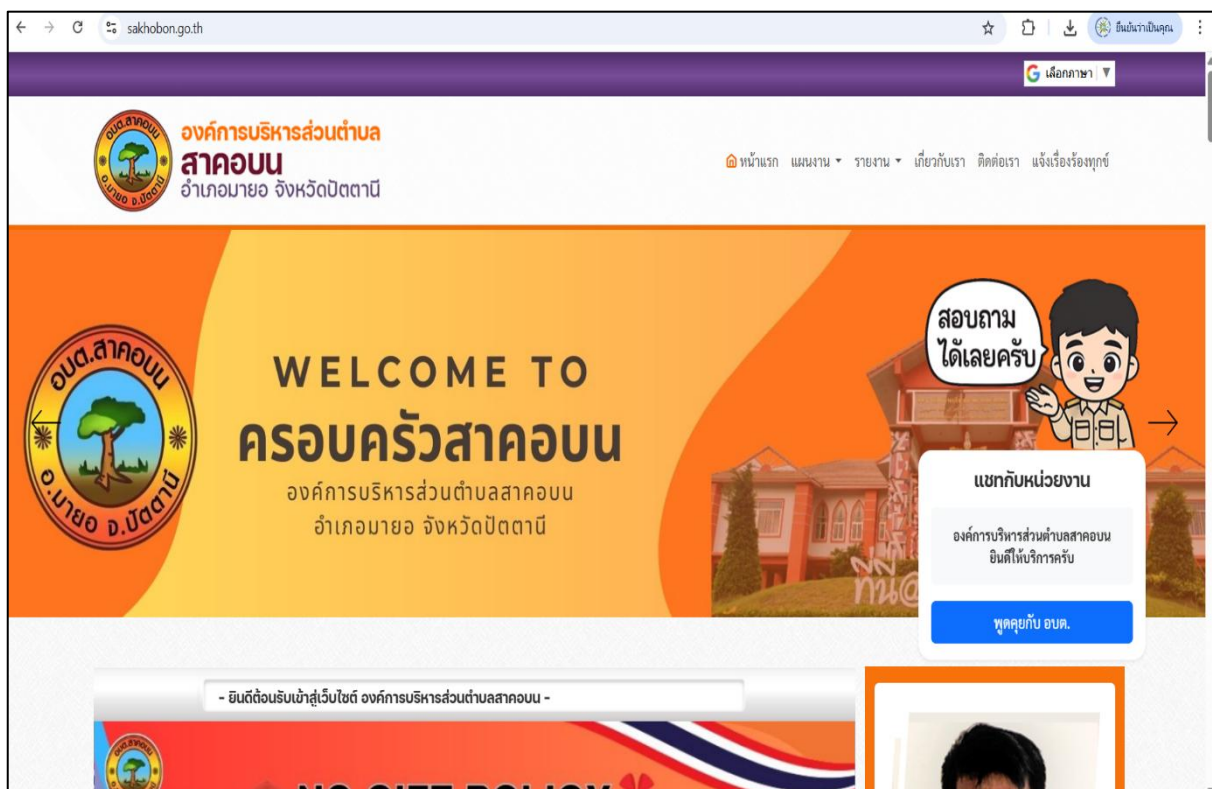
sakhobon.go.th

ยืนยันว่าเป็นคุณ

เลือกภาษา ▼

อบต.สาคอบน
อ.มายอ จ.ปัตตานี

องค์การบริหารส่วนตำบล
สาคอบน
อำเภอมายอ จังหวัดปัตตานี

หน้าแรก แผนงาน ▾ รายงาน ▾ เกี่ยวกับเรา ติดต่อเรา แจ้งเรื่องร้องทุกข์

อบต.สาคอบน
อ.มายอ จ.ปัตตานี

WELCOME TO
ครอบครัวสาคอบน
องค์การบริหารส่วนตำบลสาคอบน
อำเภอมายอ จังหวัดปัตตานี

สอบถาม
ได้เลยครับ

แชทกับหน่วยงาน

องค์การบริหารส่วนตำบลสาคอบน
ยินดีให้บริการครับ

พูดคุยกับ อบต.

- ยินดีต้อนรับเข้าสู่เว็บไซต์ องค์การบริหารส่วนตำบลสาคอบน -

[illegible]